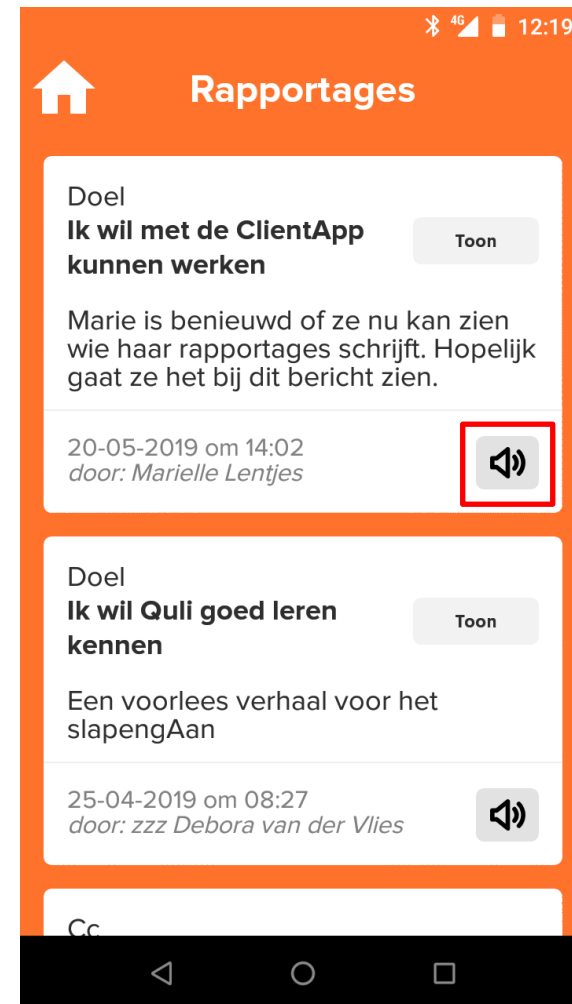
4G 12:19

Rapportages

Doel
**Ik wil met de ClientApp kunnen werken**

Toon

Marie is benieuwd of ze nu kan zien wie haar rapportages schrijft. Hopelijk gaat ze het bij dit bericht zien.

20-05-2019 om 14:02
*door: Marielle Lentjes*

Doel
**Ik wil Quli goed leren kennen**

Toon

Een voorlees verhaal voor het slapengAan

25-04-2019 om 08:27
*door: zzz Debora van der Vlies*

Cc